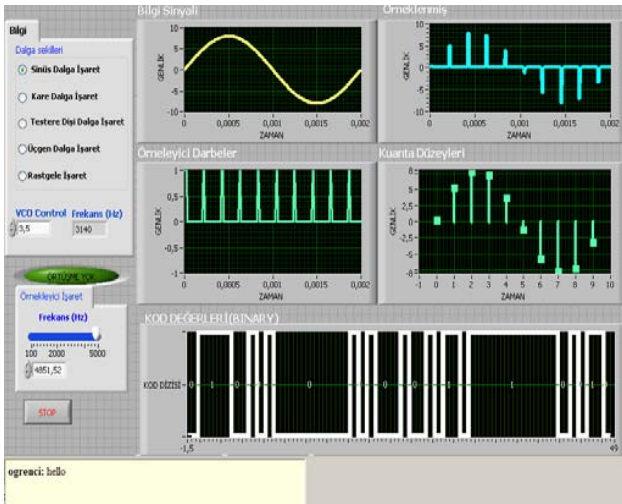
Bilgi

Dalga sekilleri

Sinüs Dalga İşaret

Kare Dalga İşaret

Testere Dişi Dalga İşaret

Üçgen Dalga İşaret

Rastgele İşaret

VCO Control
3,5

Frekans (Hz)
3140

ÖRTÜŞME YOK

Örnekleyici İşaret

Frekans (Hz)
100 2000 5000
4851,52

STOP

Bilgi Sinyali
10 5 0 -5 -10
GENLİK
0 0,0005 0,001 0,0015 0,002
ZAMAN

Örneklenmiş
10 5 0 -5 -10
GENLİK
0 0,0005 0,001 0,0015 0,002
ZAMAN

Örnekleyici Darbeler
1 0,5 0 -0,5 -1
GENLİK
0 0,0005 0,001 0,0015 0,002
ZAMAN

Kuanta Düzeyleri
8 6 4 2 0 -2 -4 -6 -8
GENLİK
-1 0 1 2 3 4 5 6 7 8 9 10
ZAMAN

KOD DEĞERLERİ (BINARY)
KOD DİZİSİ
-1,5
49

ogreaci: hello